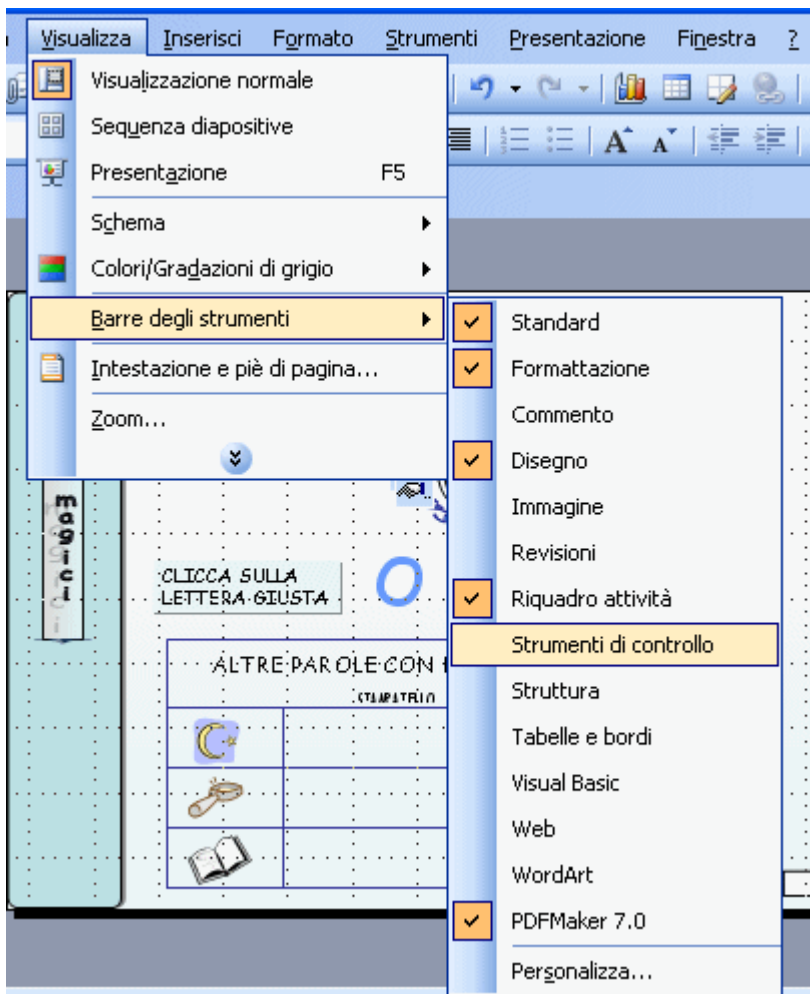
Visualizza Inserisci Formato Strumenti Presentazione Finestra ?

Visualizzazione normale
Sequenza diapositive
Presentazione F5
Schema
Colori/Gradazioni di grigio
Barre degli strumenti
Intestazione e piè di pagina...
Zoom...

Standard
Formattazione
Commento
Disegno
Immagine
Revisioni
Riquadro attività
Strumenti di controllo
Struttura
Tabelle e bordi
Visual Basic
Web
WordArt
PDFMaker 7.0
Personalizza...

magici

CLICCA SULLA LETTERA GIUSTA

O

ALTRE PAROLE CON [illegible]

STAMPATELLO